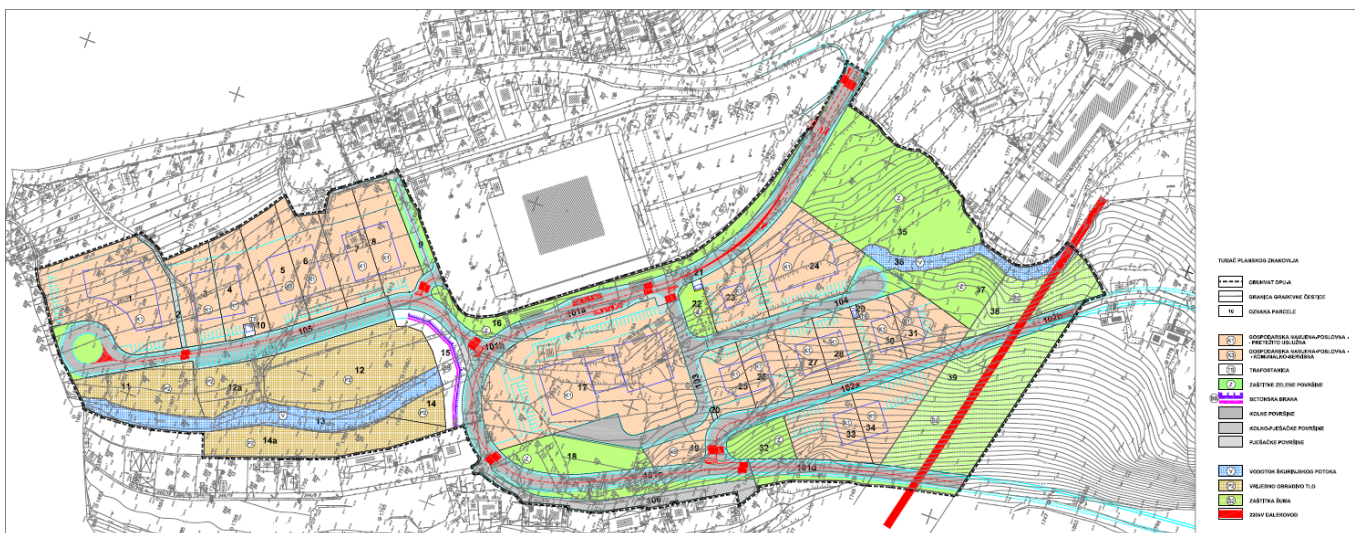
1
2
3
4
5
6
7
8
9
10
105
11
12a
12
13
14
14a
15
16
101a
101b
17
18
19
20
21
22
23
24
25
26
27
28
29
30
31
32
33
34
35
36
37
38
39
102a
102b
101d
104
106

TUMAČ PLANSKOG ZNAKOVLJA

OBUHVAT DPU-A
GRANICA GRAĐEVNE ČESTICE
10 OZNAKA PARCELE

GOSPODARSKA NAMJENA-POSLOVNA - PRETEŽITO USLUŽNA
GOSPODARSKA NAMJENA-POSLOVNA - KOMUNALNO-SERVISNA
TRAFOSTANICA
ZAŠTITNE ZELENE POVRŠINE
BETONSKA BRANA
KOLNE POVRŠINE
KOLNO-PJEŠAČKE POVRŠINE
PJEŠAČKE POVRŠINE

VODOTOK ŠKURINJSKOG POTOKA
VRIJEDNO OBRADIVO TLO
ZAŠTITNA ŠUMA
220kV DALEKOVOD